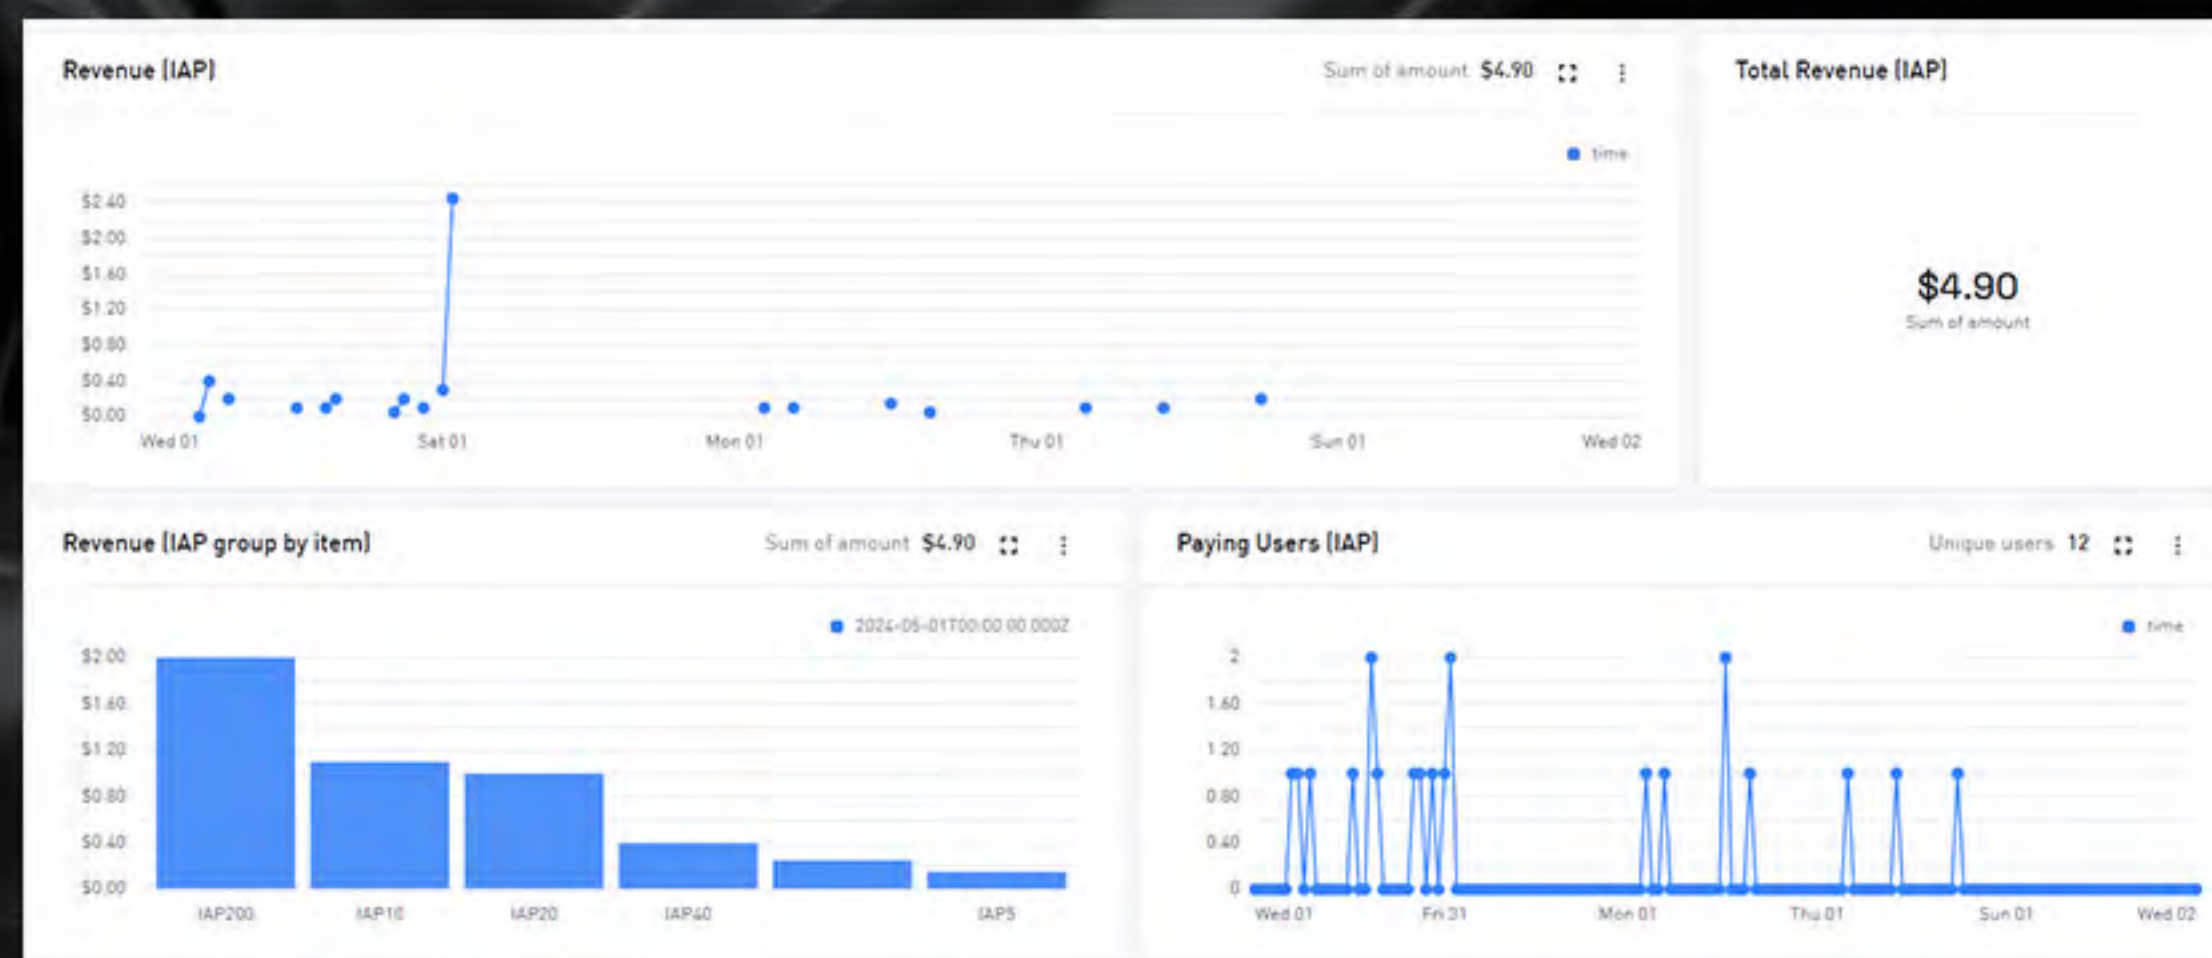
Revenue (IAP)

Sum of amount $4.90

time

$2.40
$2.00
$1.60
$1.20
$0.80
$0.40
$0.00

Wed 01 Sat 01 Mon 01 Thu 01 Sun 01 Wed 02

Total Revenue (IAP)

$4.90
Sum of amount

Revenue (IAP group by item)

Sum of amount $4.90

2024-05-01T00:00:00.000Z

$2.00
$1.60
$1.20
$0.80
$0.40
$0.00

IAP200 IAP10 IAP20 IAP40 IAP5

Paying Users (IAP)

Unique users 12

time

2
1.60
1.20
0.80
0.40
0

Wed 01 Fri 31 Mon 01 Thu 01 Sun 01 Wed 02